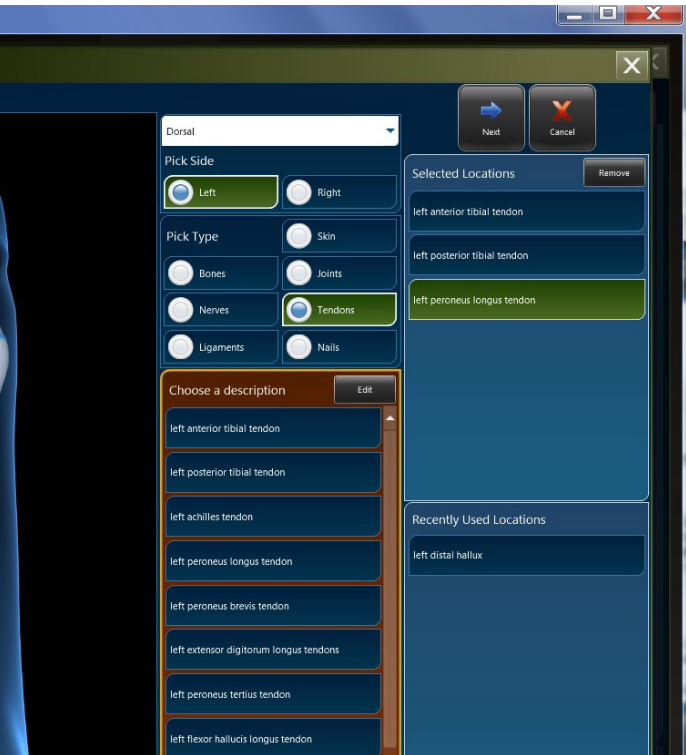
Dorsal

Pick Side

Left

Right

Pick Type

Skin

Bones

Joints

Nerves

Tendons

Ligaments

Nails

Choose a description

Edit

left anterior tibial tendon

left posterior tibial tendon

left achilles tendon

left peroneus longus tendon

left peroneus brevis tendon

left extensor digitorum longus tendons

left peroneus tertius tendon

left flexor hallucis longus tendon

Next

Cancel

Selected Locations

Remove

left anterior tibial tendon

left posterior tibial tendon

left peroneus longus tendon

Recently Used Locations

left distal hallux